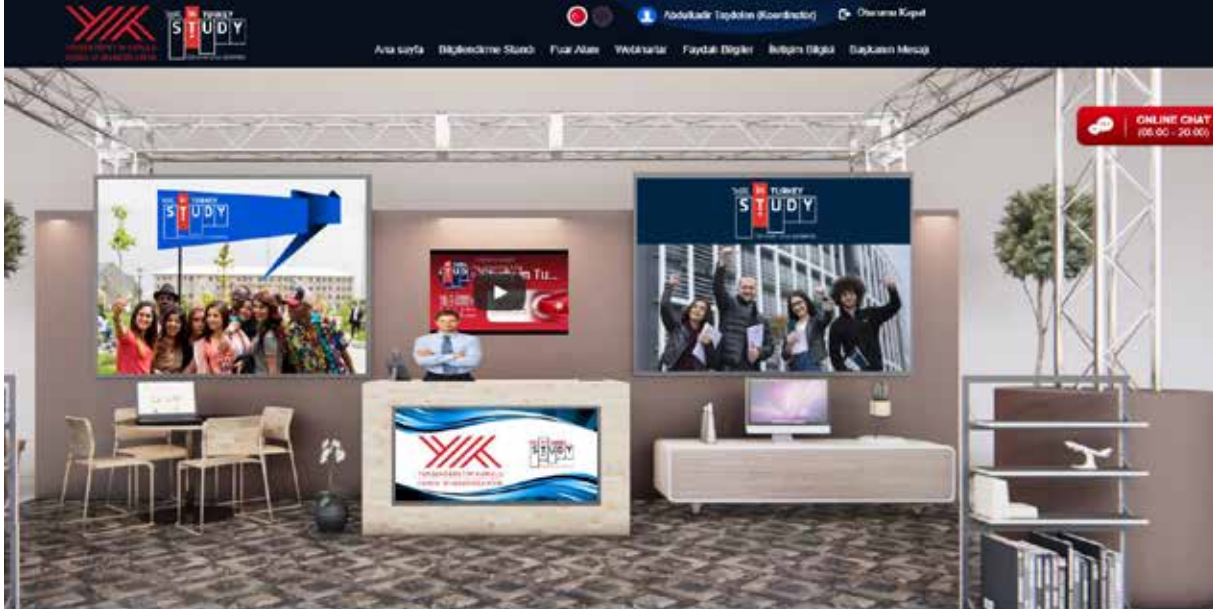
STUDY

Abdulkadir Taşdelen (Koordinatör)
Oturumu Kapat

Ana sayfa Bilgilendirme Standı Fuar Alanı Webinarlar Faydalı Bilgiler İletişim Bilgisi Başkanın Mesajı

ONLINE CHAT
(08.00 - 20.00)

TURKEY
STUDY

TURKEY
STUDY

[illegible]'de Tu...

STUDY